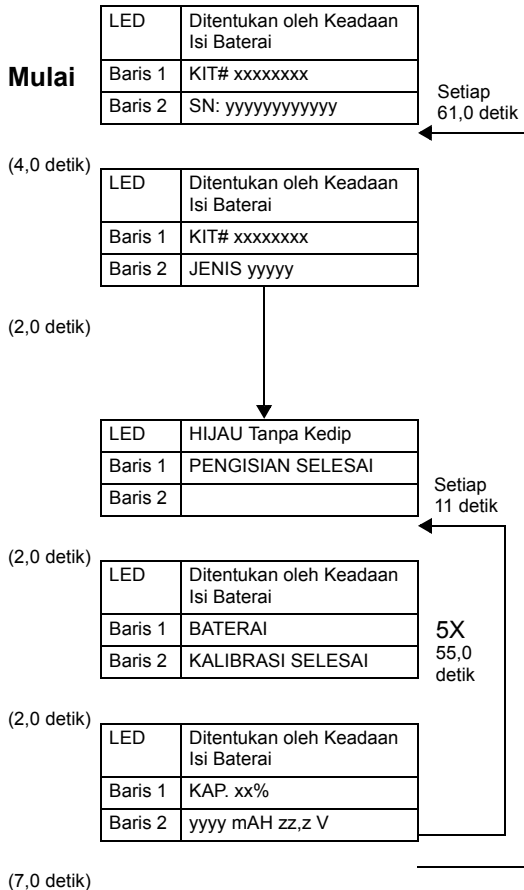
Mulai

| LED | Ditentukan oleh Keadaan Isi Baterai |
|---|---|
| Baris 1 | KIT# xxxxxxxx |
| Baris 2 | SN: yyyyyyyyyyyy |

Setiap 61,0 detik

(4,0 detik)

| LED | Ditentukan oleh Keadaan Isi Baterai |
|---|---|
| Baris 1 | KIT# xxxxxxxx |
| Baris 2 | JENIS yyyyy |

(2,0 detik)

| LED | HIJAU Tanpa Kedip |
|---|---|
| Baris 1 | PENGISIAN SELESAI |
| Baris 2 | |

Setiap 11 detik

(2,0 detik)

| LED | Ditentukan oleh Keadaan Isi Baterai |
|---|---|
| Baris 1 | BATERAI |
| Baris 2 | KALIBRASI SELESAI |

5X
55,0 detik

(2,0 detik)

| LED | Ditentukan oleh Keadaan Isi Baterai |
|---|---|
| Baris 1 | KAP. xx% |
| Baris 2 | yyyy mAH zz,z V |

(7,0 detik)